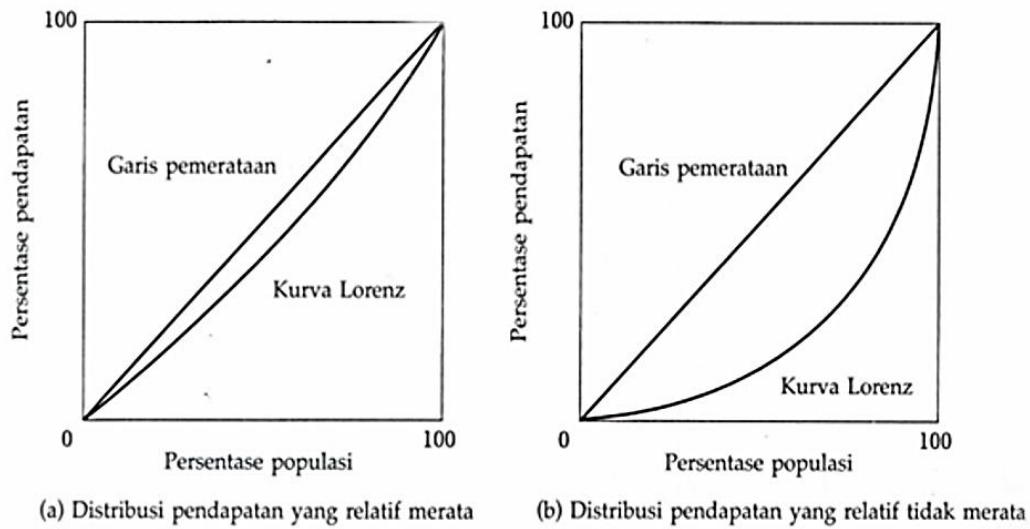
100

Persentase pendapatan

Garis pemerataan

Kurva Lorenz

0

100

Persentase populasi

(a) Distribusi pendapatan yang relatif merata

100

Persentase pendapatan

Garis pemerataan

Kurva Lorenz

0

100

Persentase populasi

(b) Distribusi pendapatan yang relatif tidak merata